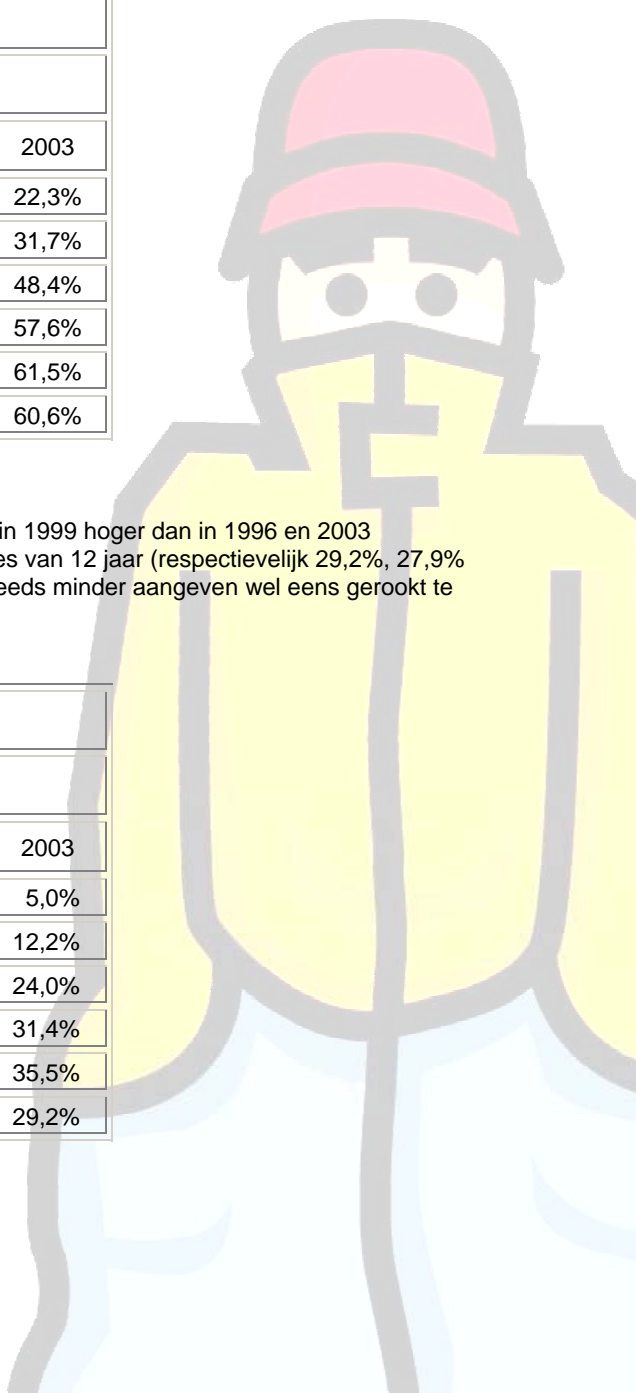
| 2003 |
|---|
| 22,3% |
| 31,7% |
| 48,4% |
| 57,6% |
| 61,5% |
| 60,6% |

in 1999 hoger dan in 1996 en 2003 es van 12 jaar (respectievelijk 29,2%, 27,9% eeds minder aangeven wel eens gerookt te

| 2003 |
|---|
| 5,0% |
| 12,2% |
| 24,0% |
| 31,4% |
| 35,5% |
| 29,2% |